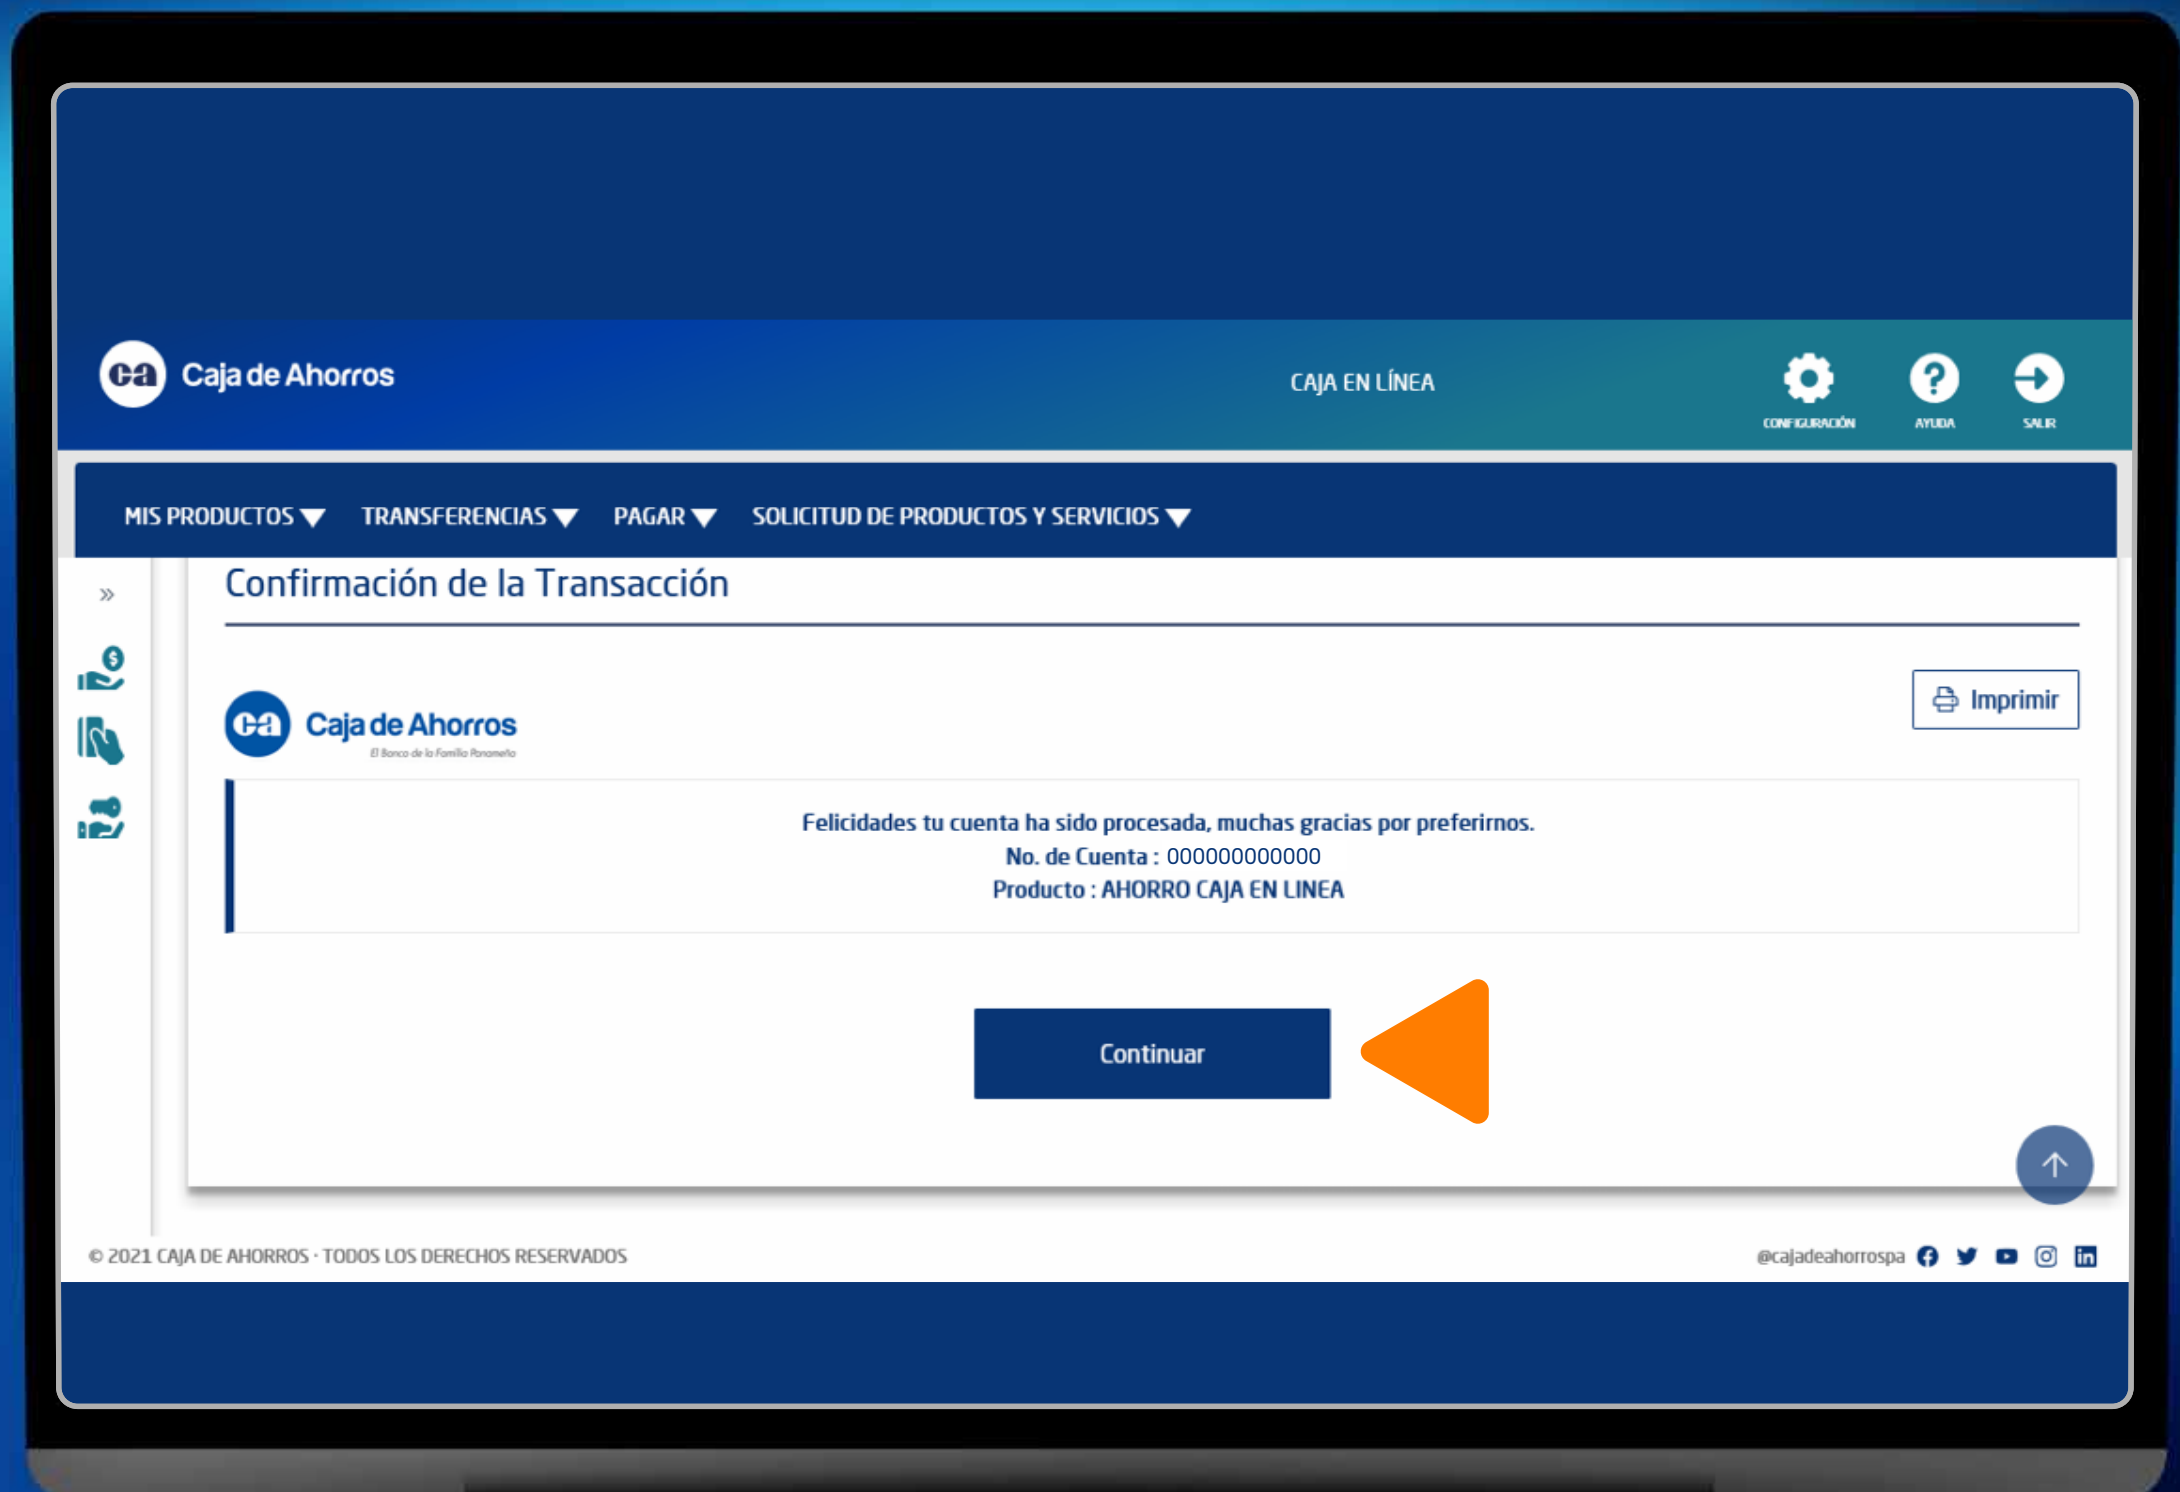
ca Caja de Ahorros

CAJA EN LÍNEA

CONFIGURACIÓN AYUDA SALIR

MIS PRODUCTOS TRANSFERENCIAS PAGAR SOLICITUD DE PRODUCTOS Y SERVICIOS

»

Confirmación de la Transacción

ca Caja de Ahorros
El Banco de la Familia Panameña

Imprimir

Felicidades tu cuenta ha sido procesada, muchas gracias por preferirnos.
No. de Cuenta : 000000000000
Producto : AHORRO CAJA EN LINEA

Continuar

© 2021 CAJA DE AHORROS · TODOS LOS DERECHOS RESERVADOS

@cajadeahorrospa